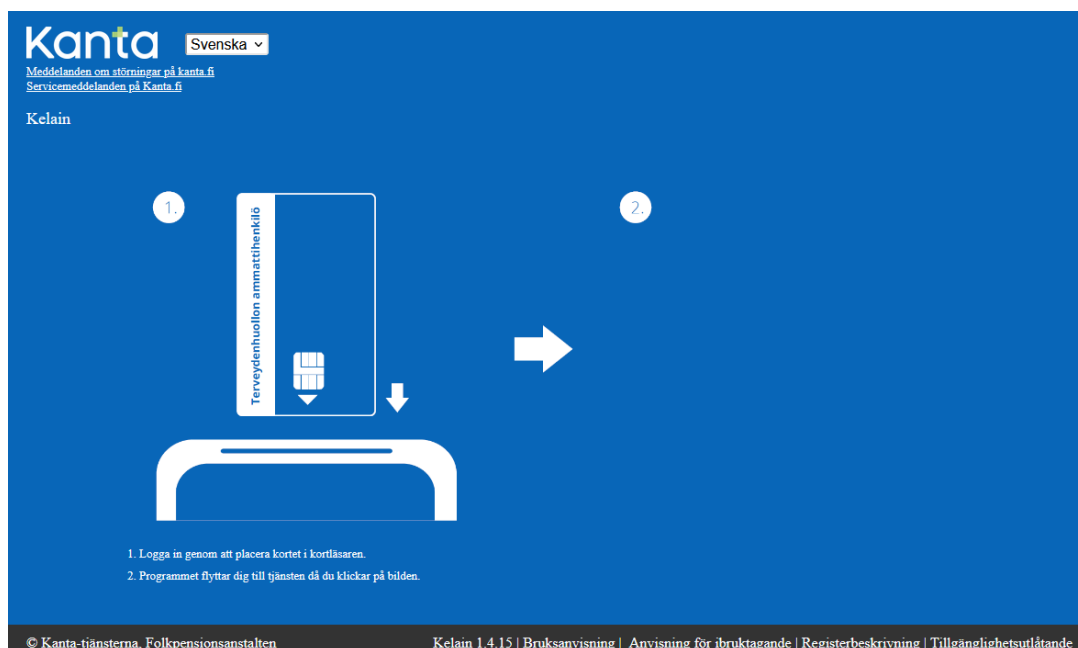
Kanta

Svenska

Meddelanden om störningar på kanta.fi
Servicemeddelanden på Kanta.fi

Kelain

1.

Terveydenhuollon ammattihenkilö

2.

1. Logga in genom att placera kortet i kortläsaren.
2. Programmet flyttar dig till tjänsten då du klickar på bilden.

© Kanta-tjänsterna, Folkpensionsanstalten

Kelain 1.4.15 | Bruksanvisning | Anvisning för ibruktagande | Registerbeskrivning | Tillgänglighetsutlåtande